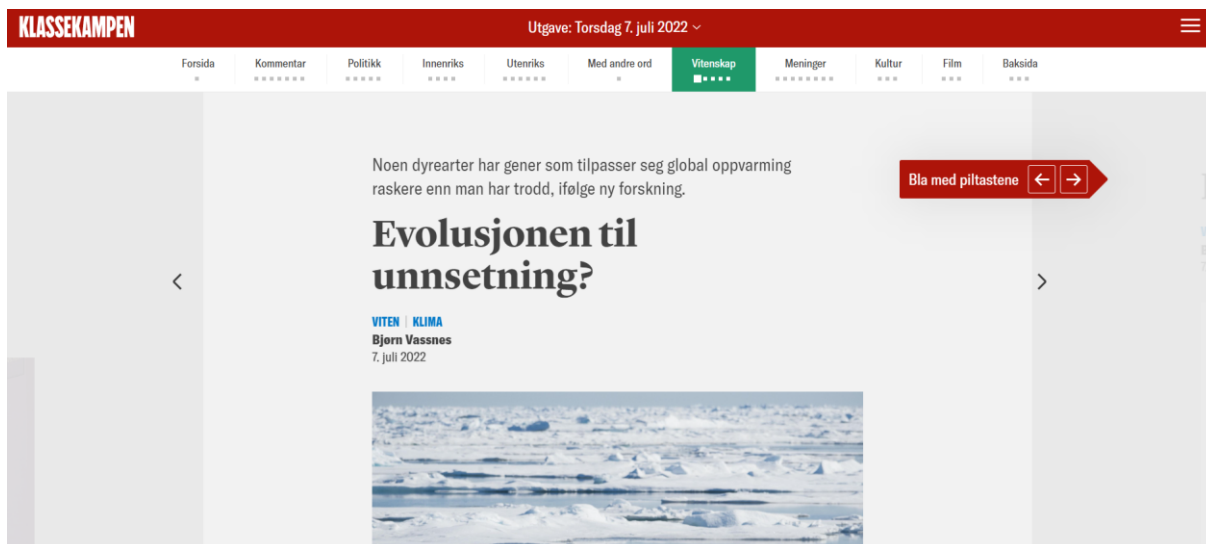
KLASSEKAMPEN

Utgave: Torsdag 7. juli 2022

Forsida | Kommentar | Politikk | Innenriks | Utenriks | Med andre ord | Vitenskap | Meninger | Kultur | Film | Baksida

Noen dyrearter har gener som tilpasser seg global oppvarming raskere enn man har trodd, ifølge ny forskning.

Bla med piltastene

Evolusjonen til unnsetning?

VITEN | KLIMA
Bjørn Vassnes
7. juli 2022